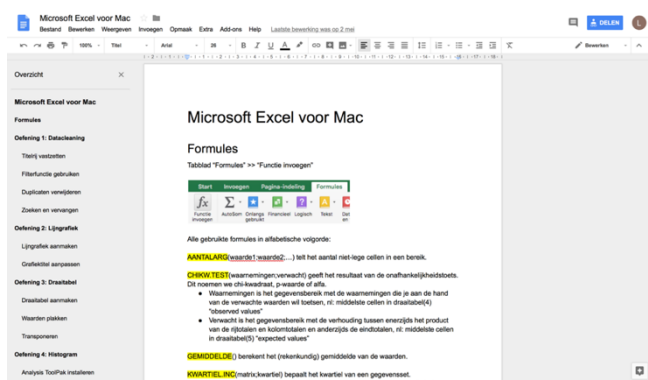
Microsoft Excel voor Mac
Bestand Bewerken Weergeven Invoegen Opmaak Extra Add-ons Help Laatste bewerking was op 2 mei
DELEN
100% Titel Arial 26 Bewerken
Overzicht
Microsoft Excel voor Mac
Formules
Oefening 1: Datacleaning
Titelrij vastzetten
Filterfunctie gebruiken
Duplicaten verwijderen
Zoeken en vervangen
Oefening 2: Lijngrafiek
Lijngrafiek aanmaken
Grafiektitel aanpassen
Oefening 3: Draaitabel
Draaitabel aanmaken
Waarden plakken
Transponeren
Oefening 4: Histogram
Analysis ToolPak installeren
Microsoft Excel voor Mac
Formules
Tabblad "Formules" >> "Functie invoegen"
Start Invoegen Pagina-indeling Formules
Functie invoegen AutoSom Onlangs gebruikt Financieel Logisch Tekst Dat en
Alle gebruikte formules in alfabetische volgorde:
AANTALARG(waarde1;waarde2;...) telt het aantal niet-lege cellen in een bereik.
CHIKW.TEST(waarnemingen;verwacht) geeft het resultaat van de onafhankelijkheidstoets. Dit noemen we chi-kwadraat, p-waarde of alfa.
Waarnemingen is het gegevensbereik met de waarnemingen die je aan de hand van de verwachte waarden wil toetsen, nl: middelste cellen in draaitabel(4) "observed values"
Verwacht is het gegevensbereik met de verhouding tussen enerzijds het product van de rijtotalen en kolomtotalen en anderzijds de eindtotalen, nl: middelste cellen in draaitabel(5) "expected values"
GEMIDDELDE() berekent het (rekenkundig) gemiddelde van de waarden.
KWARTIEL.INC(matrix;kwartiel) bepaalt het kwartiel van een gegevensset.